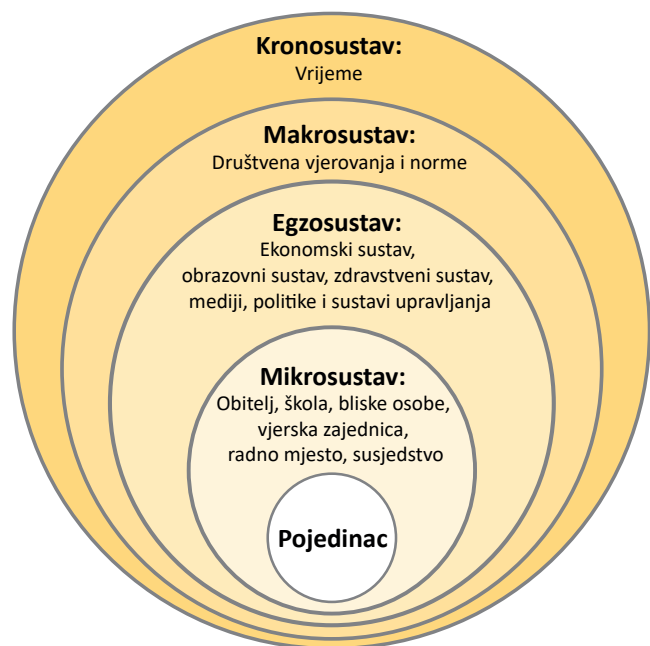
Kronosustav:
Vrijeme

Makrosustav:
Društvena vjerovanja i norme

Egzosustav:
Ekonomski sustav, obrazovni sustav, zdravstveni sustav, mediji, politike i sustavi upravljanja

Mikrosustav:
Obitelj, škola, bliske osobe, vjerska zajednica, radno mjesto, susjedstvo

Pojedinac